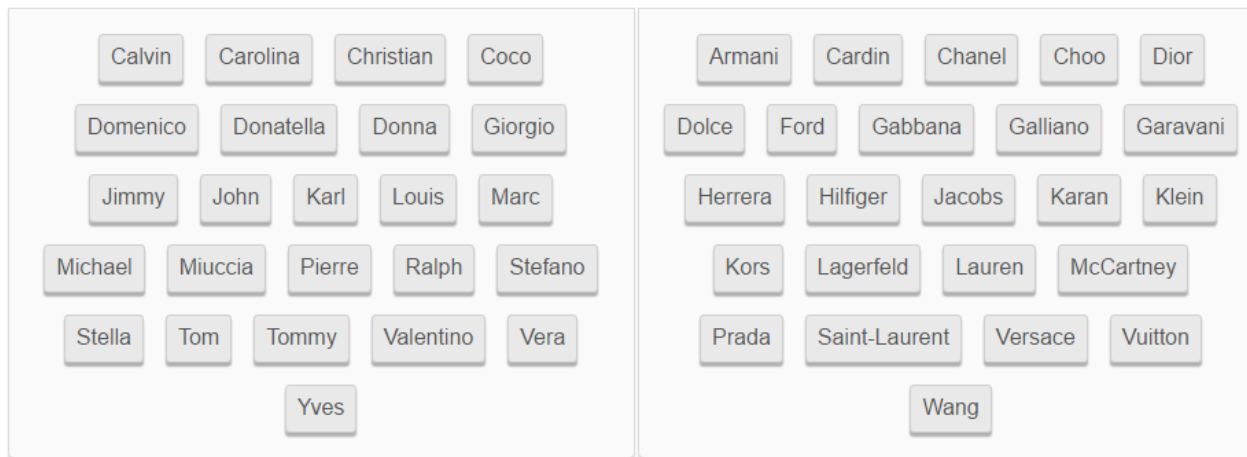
Calvin Carolina Christian Coco
Domenico Donatella Donna Giorgio
Jimmy John Karl Louis Marc
Michael Miuccia Pierre Ralph Stefano
Stella Tom Tommy Valentino Vera
Yves

Armani Cardin Chanel Choo Dior
Dolce Ford Gabbana Galliano Garavani
Herrera Hilfiger Jacobs Karan Klein
Kors Lagerfeld Lauren McCartney
Prada Saint-Laurent Versace Vuitton
Wang